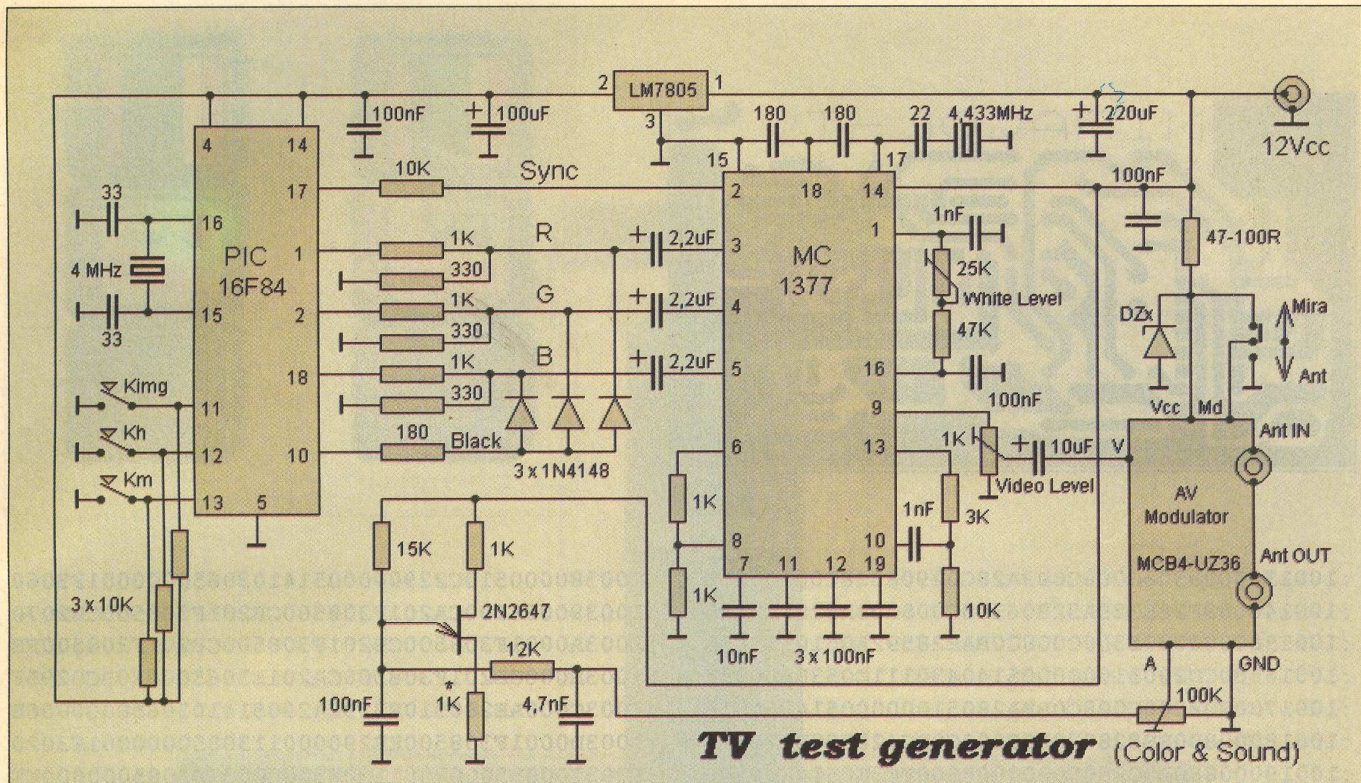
2 LM7805 1
3
100nF
100uF
180
180
22
4,433MHz
220uF
12Vcc
4
14
15
18
17
10K
Sync
17
2
14
100nF
33
16
PIC
16F84
1
1K
R
2,2uF
3
MC
1377
1
1nF
25K
White Level
47-100R
4 MHz
330
1K
G
2,2uF
4
47K
DZx
Mira
33
15
2
330
18
1K
B
2,2uF
5
16
Ant
330
9
100nF
Kimg
11
Vcc
Md
Kh
12
10
180
Black
3 x 1N4148
6
13
1K
10uF
V
Ant IN
Km
13
5
Video Level
1K
AV
Modulator
15K
1K
1nF
3K
MCB4-UZ36
8
10
Ant OUT
2N2647
1K
7
11
12
19
3 x 10K
10K
12K
10nF
3 x 100nF
A
GND
100nF
*
1K
4,7nF
100K
TV test generator (Color & Sound)